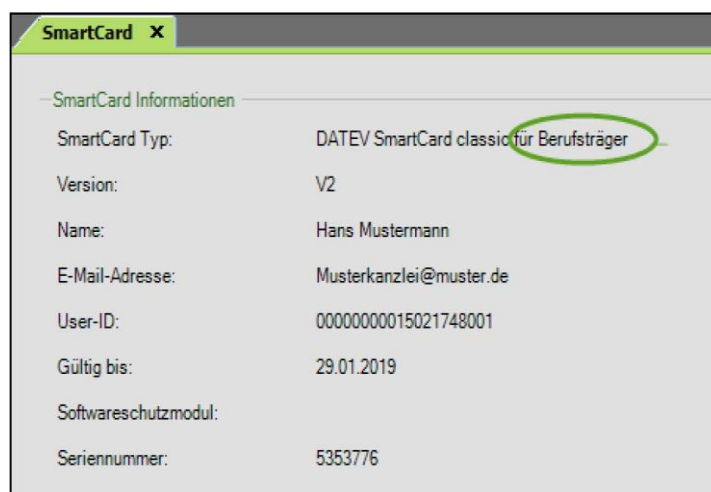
SmartCard X

SmartCard Informationen

| | |
|---|---|
| SmartCard Typ: | DATEV SmartCard classic für Berufsträger |
| Version: | V2 |
| Name: | Hans Mustermann |
| E-Mail-Adresse: | Musterkanzlei@muster.de |
| User-ID: | 0000000015021748001 |
| Gültig bis: | 29.01.2019 |
| Softwareschutzmodul: | |
| Seriennummer: | 5353776 |